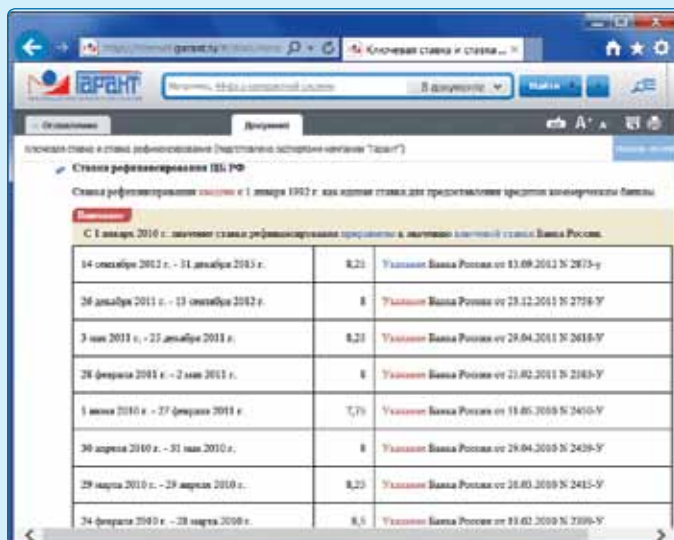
https://internet.garant.ru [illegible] Ключевая ставка и ставка... ×

ГАРАНТ

Например, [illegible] В документе Найти

← Оглавление Документ

Ключевая ставка и ставка рефинансирования (подготовлено экспертами компании "Гарант")

Ставка рефинансирования ЦБ РФ

Ставка рефинансирования введена с 1 января 1992 г. как единая ставка для предоставления кредитов коммерческим банкам.

Внимание!

С 1 января 2016 г. значение ставки рефинансирования приравнено к значению ключевой ставки Банка России.

| 14 сентября 2012 г. - 31 декабря 2015 г. | 8,25 | Указание Банка России от 13.09.2012 N 2873-У |
|---|---|---|
| 26 декабря 2011 г. - 13 сентября 2012 г. | 8 | Указание Банка России от 23.12.2011 N 2758-У |
| 3 мая 2011 г. - 25 декабря 2011 г. | 8,25 | Указание Банка России от 29.04.2011 N 2618-У |
| 28 февраля 2011 г. - 2 мая 2011 г. | 8 | Указание Банка России от 25.02.2011 N 2583-У |
| 1 июня 2010 г. - 27 февраля 2011 г. | 7,75 | Указание Банка России от 31.05.2010 N 2450-У |
| 30 апреля 2010 г. - 31 мая 2010 г. | 8 | Указание Банка России от 29.04.2010 N 2439-У |
| 29 марта 2010 г. - 29 апреля 2010 г. | 8,25 | Указание Банка России от 26.03.2010 N 2415-У |
| 24 февраля 2010 г. - 28 марта 2010 г. | 8,5 | Указание Банка России от 19.02.2010 N 2399-У |